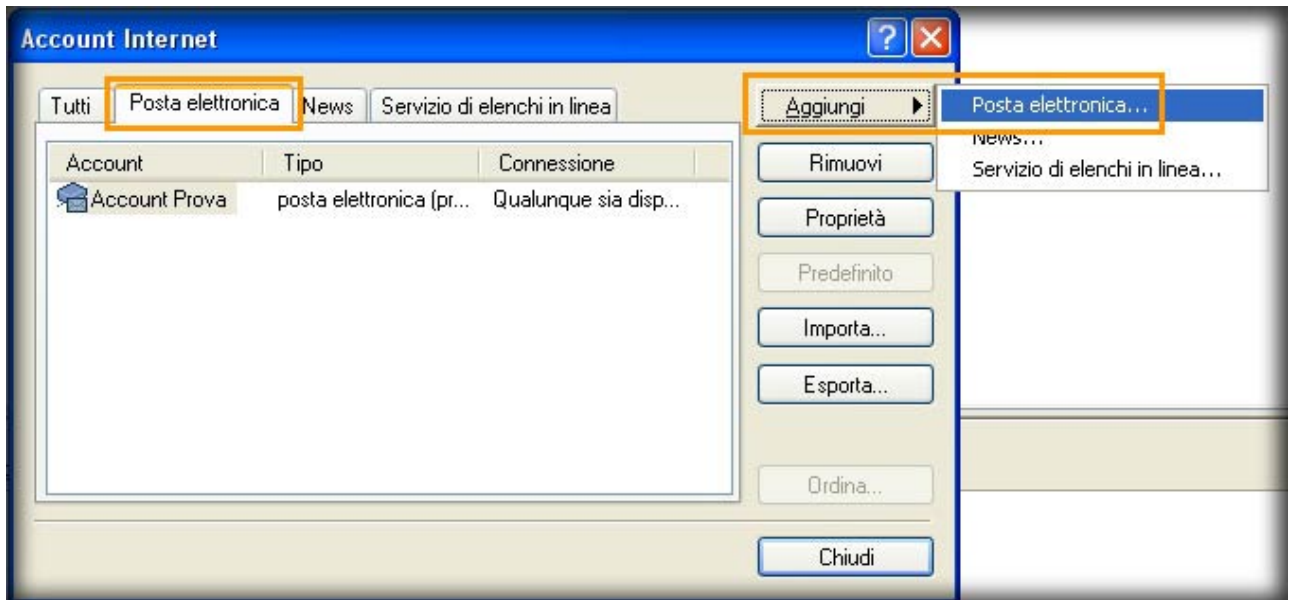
Account Internet

Tutti | Posta elettronica | News | Servizio di elenchi in linea

| Account | Tipo | Connessione |
|---|---|---|
| Account Prova | posta elettronica (pr... | Qualunque sia disp... |

Aggiungi

Posta elettronica...
News...
Servizio di elenchi in linea...

Rimuovi

Proprietà

Predefinito

Importa...

Esporta...

Ordina...

Chiudi